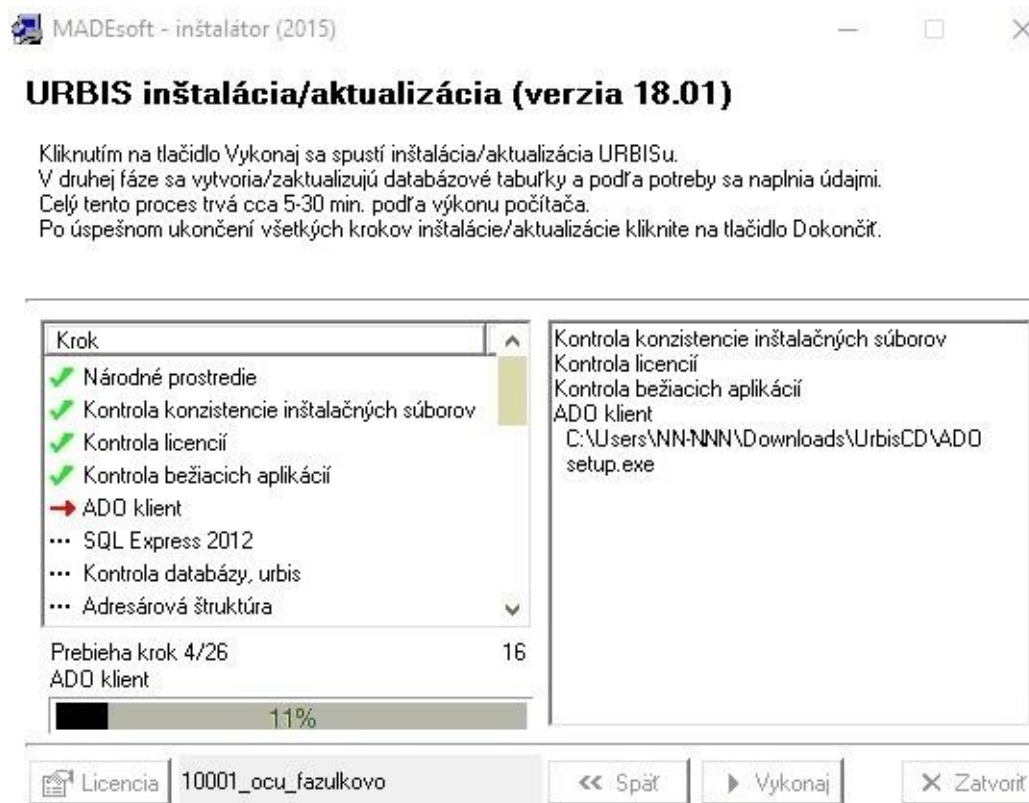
MADEsoft - inštalátor (2015)

URBIS inštalácia/aktualizácia (verzia 18.01)

Kliknutím na tlačidlo Vykonaj sa spustí inštalácia/aktualizácia URBISu.
V druhej fáze sa vytvoria/zaktualizujú databázové tabuľky a podľa potreby sa naplnia údajmi.
Celý tento proces trvá cca 5-30 min. podľa výkonu počítača.
Po úspešnom ukončení všetkých krokov inštalácie/aktualizácie kliknite na tlačidlo Dokončiť.

Krok
Národné prostredie
Kontrola konzistencie inštalačných súborov
Kontrola licencií
Kontrola bežiacich aplikácií
ADO klient
SQL Express 2012
Kontrola databázy, urbis
Adresárová štruktúra

Prebieha krok 4/26 16
ADO klient
11%

Kontrola konzistencie inštalačných súborov
Kontrola licencií
Kontrola bežiacich aplikácií
ADO klient
C:\Users\NN-NNN\Downloads\UrbisCD\ADO setup.exe

Licencia 10001_ocu_fazulkovo
Späť
Vykonaj
Zatvoriť